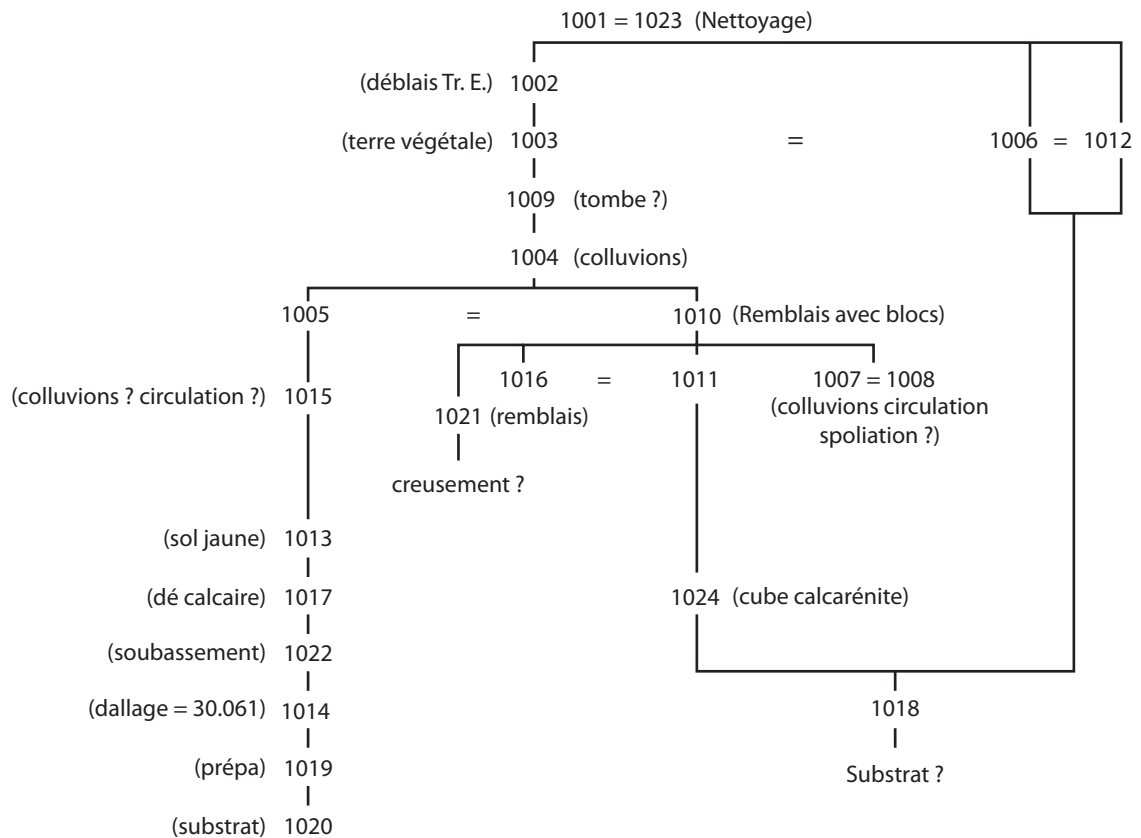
1001 = 1023 (Nettoyage)

(déblais Tr. E.) 1002

(terre végétale) 1003 = 1006 = 1012

1009 (tombe ?)

1004 (colluvions)

1005 = 1010 (Remblais avec blocs)

1016 = 1011 1007 = 1008 (colluvions circulation spoliation ?)

(colluvions ? circulation ?) 1015

1021 (remblais)

creusement ?

(sol jaune) 1013

(dé calcaire) 1017

1024 (cube calcarénite)

(soubassement) 1022

(dallage = 30.061) 1014

1018

(prépa) 1019

Substrat ?

(substrat) 1020